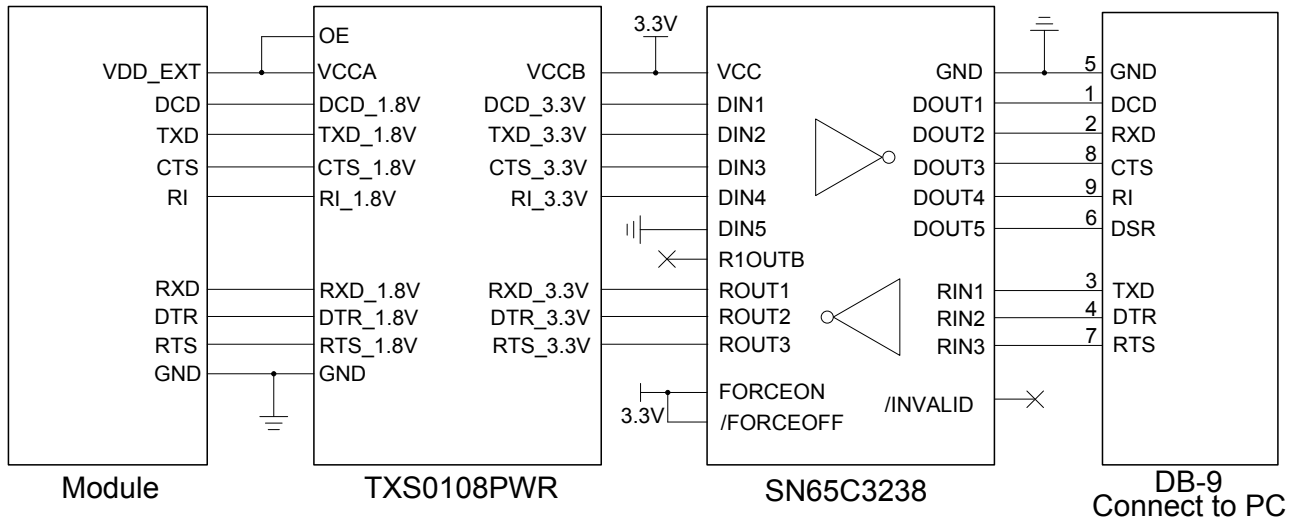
VDD_EXT
DCD
TXD
CTS
RI
RXD
DTR
RTS
GND
Module

OE
VCCA
DCD_1.8V
TXD_1.8V
CTS_1.8V
RI_1.8V
RXD_1.8V
DTR_1.8V
RTS_1.8V
GND
VCCB
DCD_3.3V
TXD_3.3V
CTS_3.3V
RI_3.3V
RXD_3.3V
DTR_3.3V
RTS_3.3V
TXS0108PWR

3.3V
VCC
DIN1
DIN2
DIN3
DIN4
DIN5
R1OUTB
ROUT1
ROUT2
ROUT3
FORCEON
3.3V
/FORCEOFF
GND
DOUT1
DOUT2
DOUT3
DOUT4
DOUT5
RIN1
RIN2
RIN3
/INVALID
SN65C3238

5 GND
1 DCD
2 RXD
8 CTS
9 RI
6 DSR
3 TXD
4 DTR
7 RTS
DB-9
Connect to PC